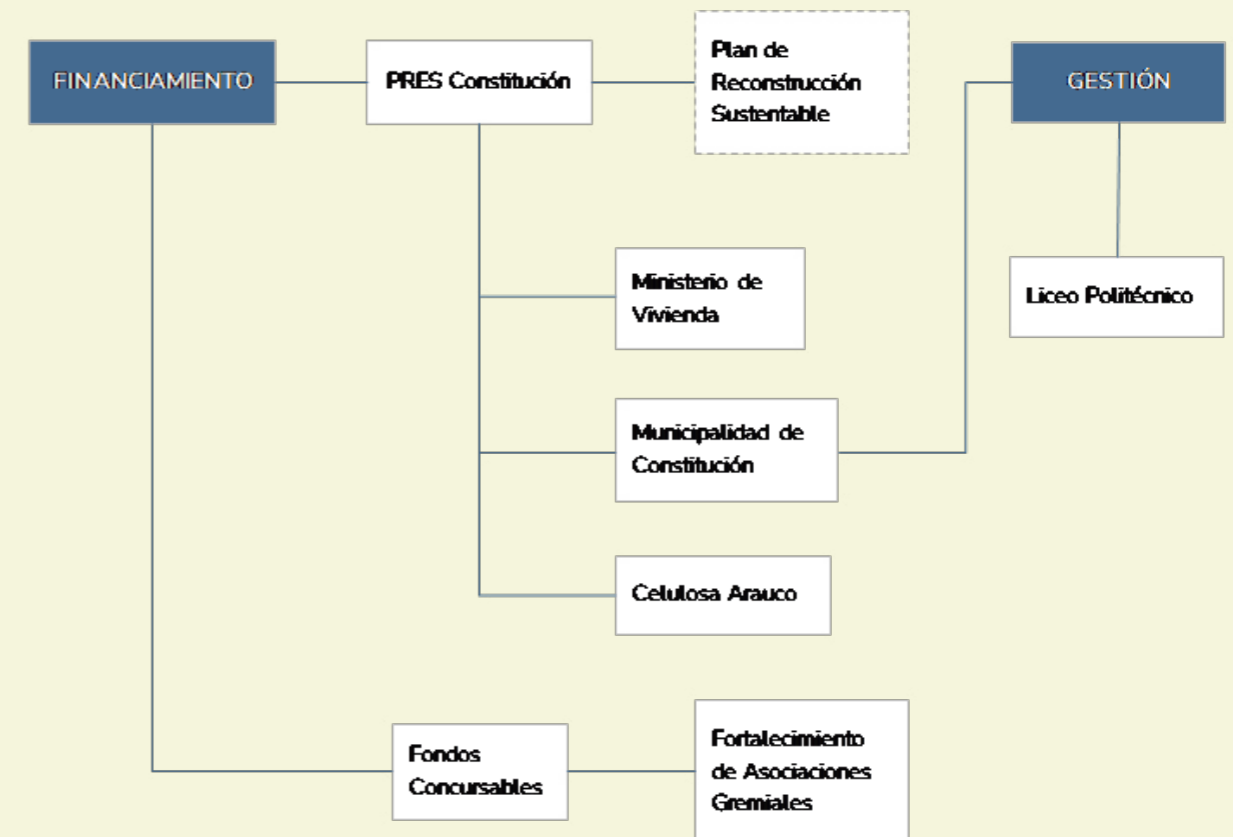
FINANCIAMIENTO

PRES Constitución

Plan de Reconstrucción Sustentable

GESTIÓN

Ministerio de Vivienda

Liceo Politécnico

Municipalidad de Constitución

Celulosa Arauco

Fondos Concursables

Fortalecimiento de Asociaciones Gremiales